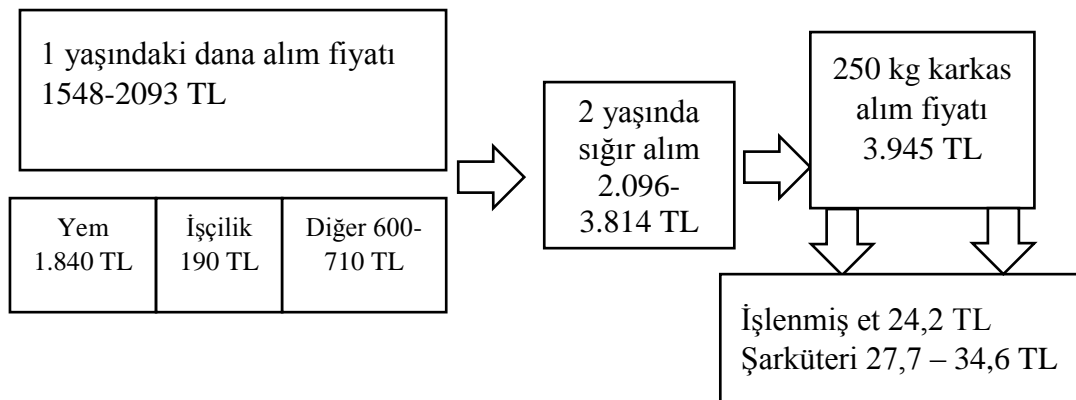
1 yaşındaki dana alım fiyatı 1548-2093 TL

| Yem 1.840 TL | İşçilik 190 TL | Diğer 600-710 TL |
|---|---|---|

2 yaşında sığır alım 2.096-3.814 TL

250 kg karkas alım fiyatı 3.945 TL

İşlenmiş et 24,2 TL
Şarküteri 27,7 – 34,6 TL